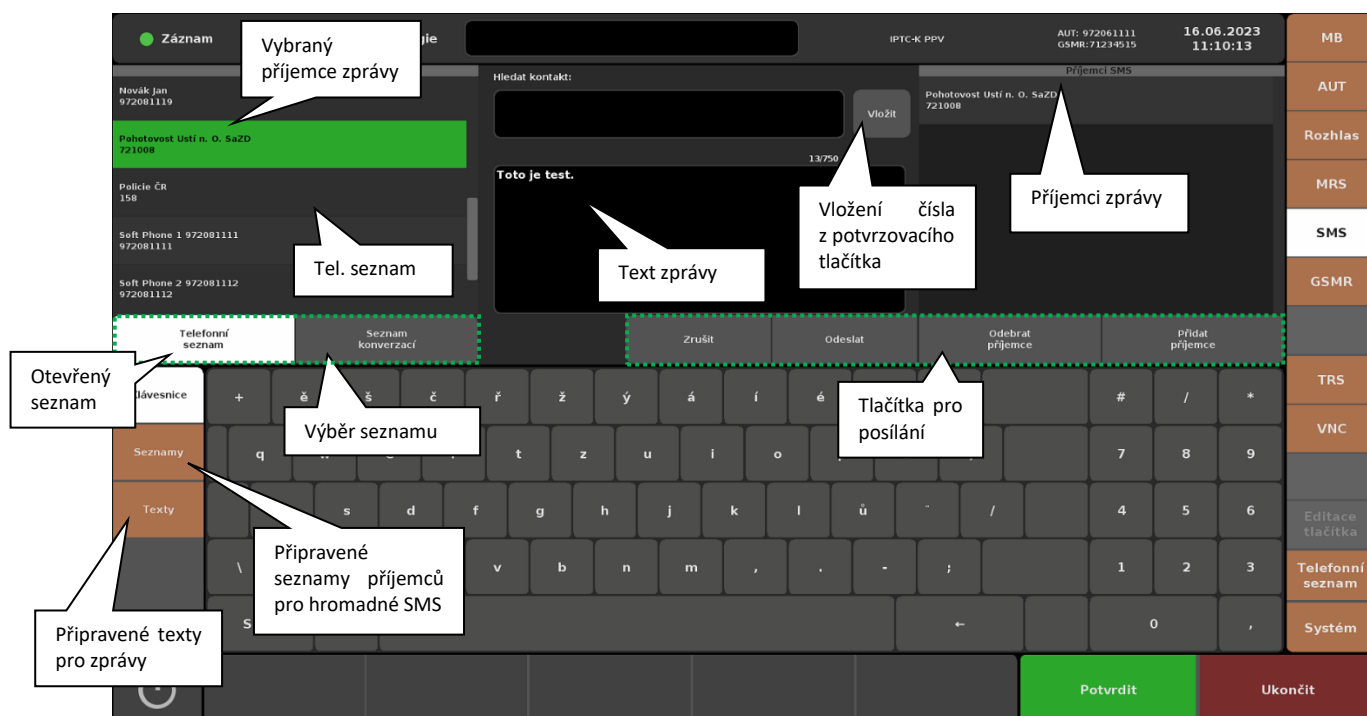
Záznam

gie

Vybraný příjemce zprávy

IPTC-K PPV

AUT: 972061111
GSMR:71234515

16.06.2023
11:10:13

MB

AUT

Rozhlas

MRS

SMS

GSMR

TRS

VNC

Editace tlačítka

Telefonní seznam

Systém

Novák Jan
972081119

Pohotovost Ustí n. O. SaZD
721008

Policie ČR
158

Soft Phone 1 972081111
972081111

Soft Phone 2 972081112
972081112

Tel. seznam

Hledat kontakt:

Vložit

13/750

Toto je test.

Text zprávy

Vložení čísla z potvrzovacího tlačítka

Příjemci SMS

Pohotovost Ustí n. O. SaZD
721008

Příjemci zprávy

Telefonní seznam

Seznam konverzací

Zrušit

Odeslat

Odebrat příjemce

Přidat příjemce

Otevřený seznam

lávesnice

Výběr seznamu

Tlačítka pro posílání

Seznamy

Texty

Připravené seznamy příjemců pro hromadné SMS

Připravené texty pro zprávy

+ ě š č ř ž ý á í é

# / *

q t z u i o

7 8 9

s d f g h j k l ů ¨ /

4 5 6

\ v b n m , . - ;

1 2 3

S

←

0 ,

Potvrdit

Ukončit